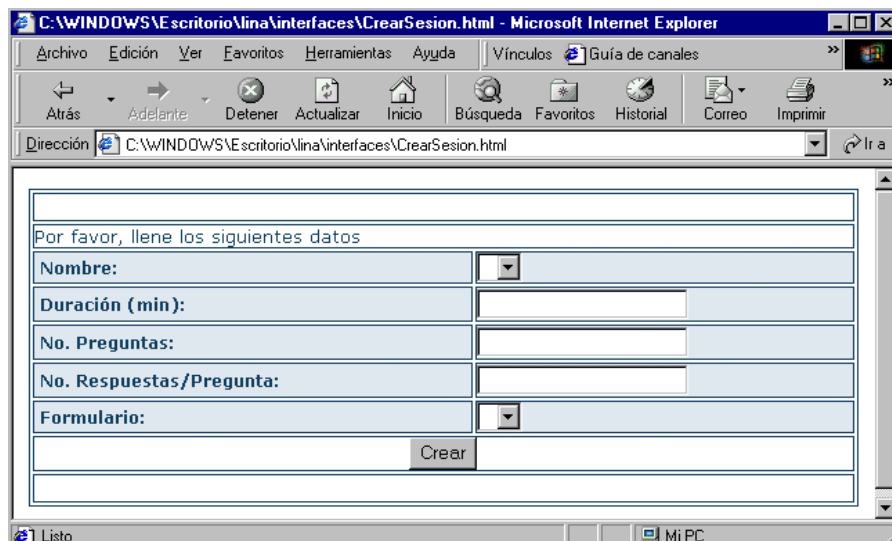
C:\WINDOWS\Escritorio\lina\interfaces\CrearSesion.html - Microsoft Internet Explorer

Archivo Edición Ver Favoritos Herramientas Ayuda Vínculos Guía de canales

Atrás Adelante Detener Actualizar Inicio Búsqueda Favoritos Historial Correo Imprimir

Dirección C:\WINDOWS\Escritorio\lina\interfaces\CrearSesion.html Ir a

Por favor, llene los siguientes datos

| | |
|---|---|
| Nombre: | |
| Duración (min): | |
| No. Preguntas: | |
| No. Respuestas/Pregunta: | |
| Formulario: | |

Crear

Listo Mi PC